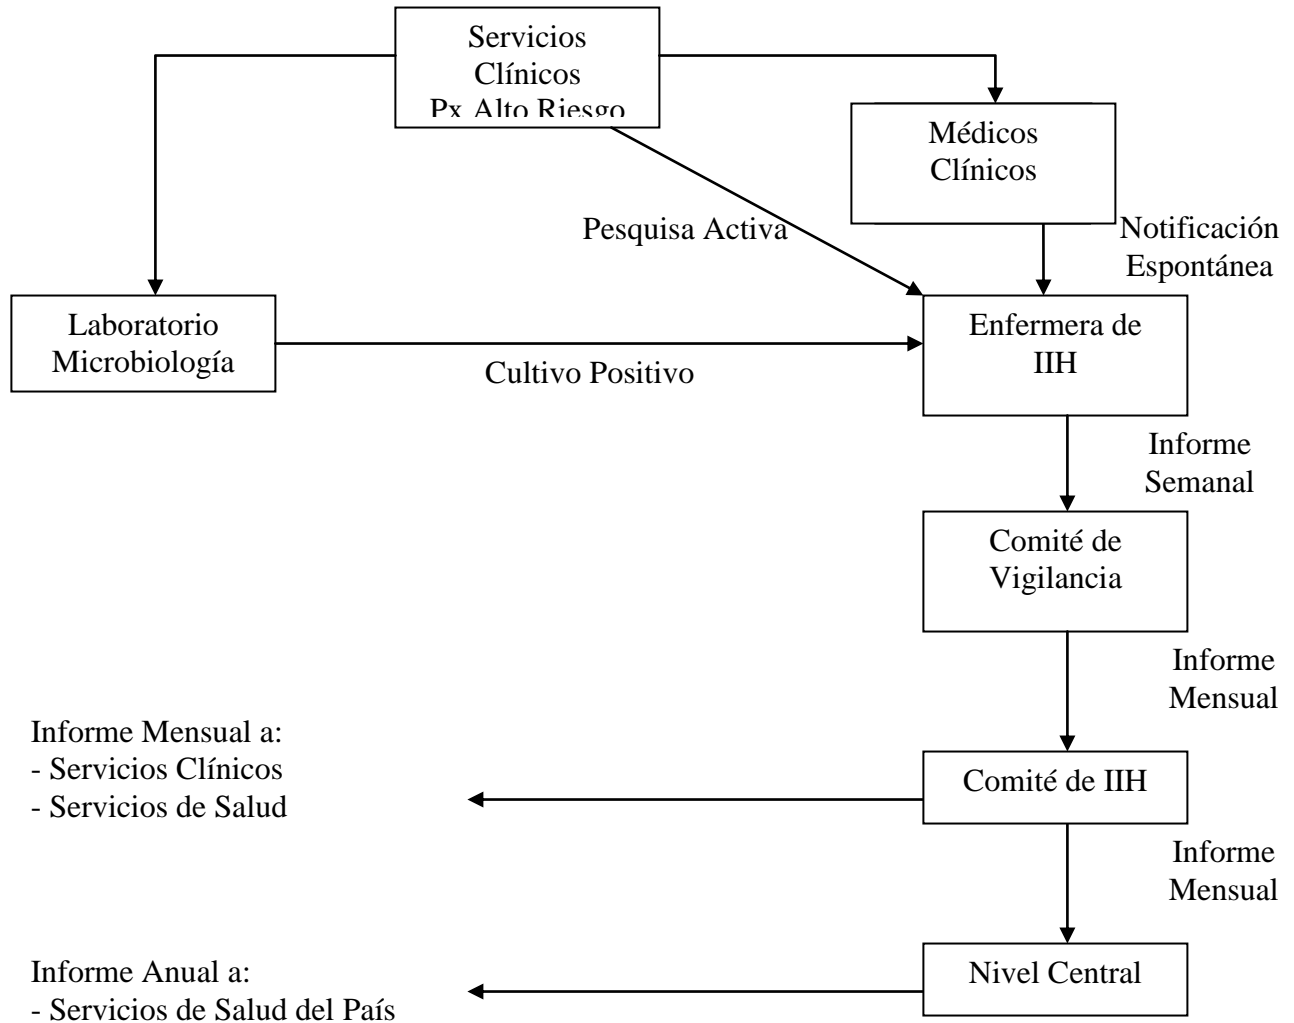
Servicios Clínicos Px Alto Riesgo

Médicos Clínicos

Pesquisa Activa

Notificación Espontánea

Laboratorio Microbiología

Cultivo Positivo

Enfermera de IIH

Informe Semanal

Comité de Vigilancia

Informe Mensual

Informe Mensual a:
- Servicios Clínicos
- Servicios de Salud

Comité de IIH

Informe Mensual

Informe Anual a:
- Servicios de Salud del País

Nivel Central